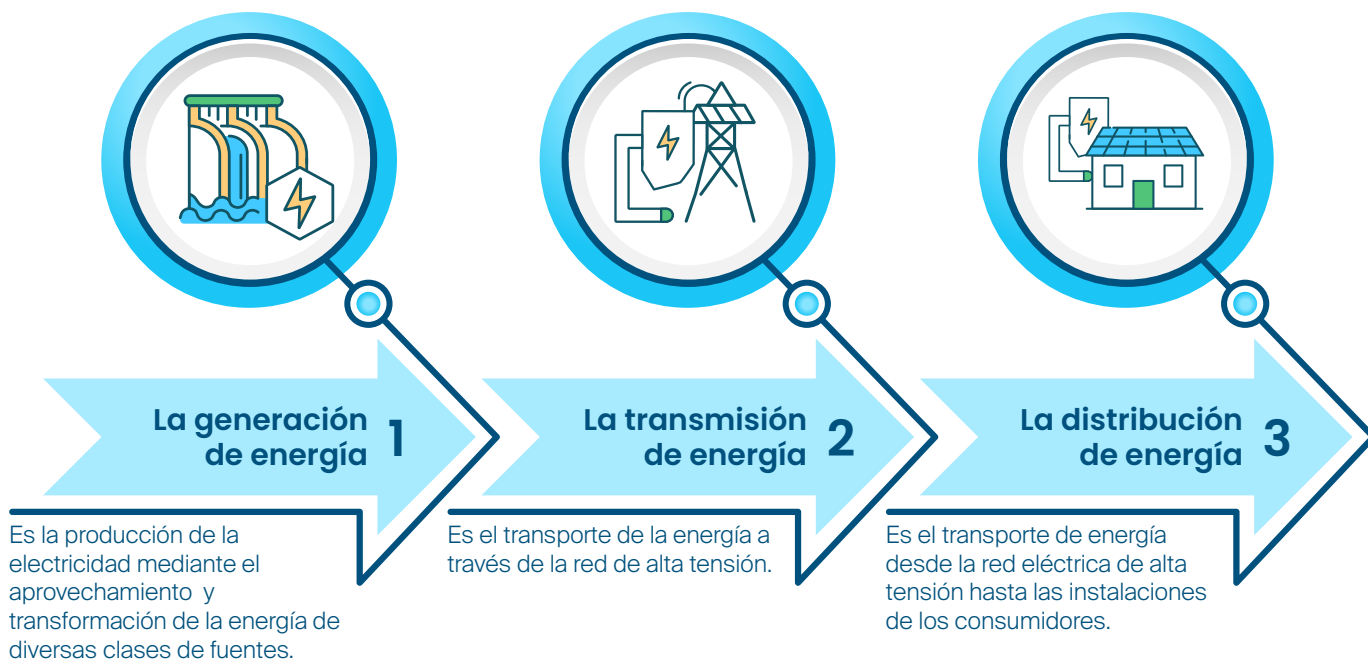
La generación de energía 1

Es la producción de la electricidad mediante el aprovechamiento y transformación de la energía de diversas clases de fuentes.

La transmisión de energía 2

Es el transporte de la energía a través de la red de alta tensión.

La distribución de energía 3

Es el transporte de energía desde la red eléctrica de alta tensión hasta las instalaciones de los consumidores.